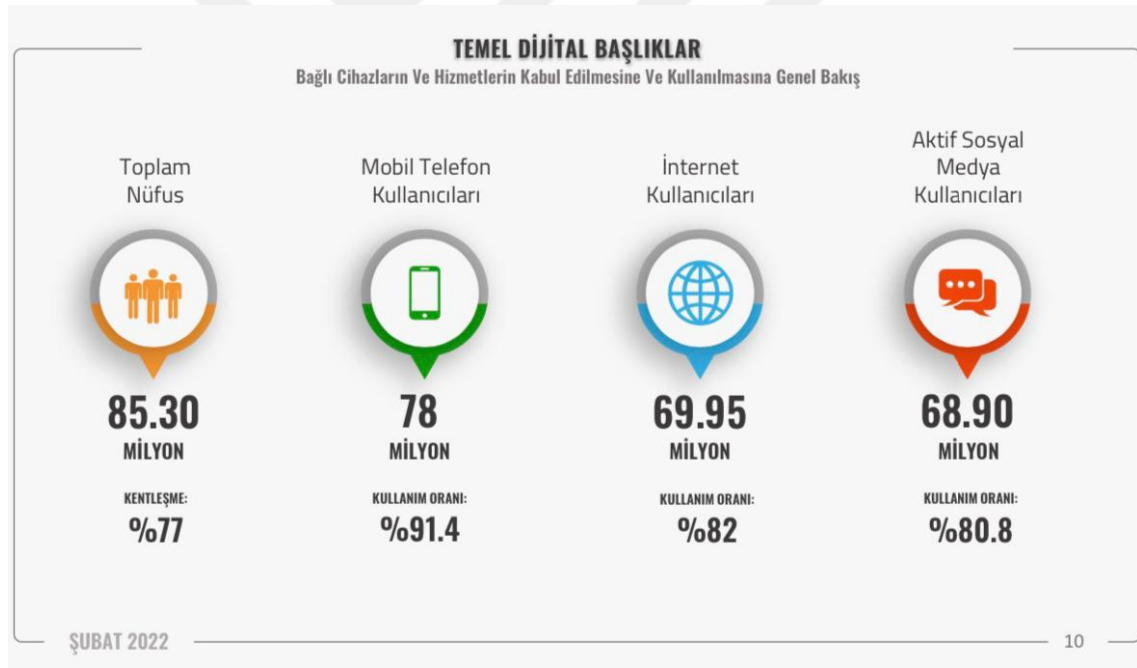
TEMEL DİJİTAL BAŞLIKLAR
Bağlı Cihazların Ve Hizmetlerin Kabul Edilmesine Ve Kullanılmasına Genel Bakış

Toplam Nüfus

85.30
MİLYON

KENTLEŞME:
%77

Mobil Telefon Kullanıcıları

78
MİLYON

KULLANIM ORANI:
%91.4

İnternet Kullanıcıları

69.95
MİLYON

KULLANIM ORANI:
%82

Aktif Sosyal Medya Kullanıcıları

68.90
MİLYON

KULLANIM ORANI:
%80.8

ŞUBAT 2022

10